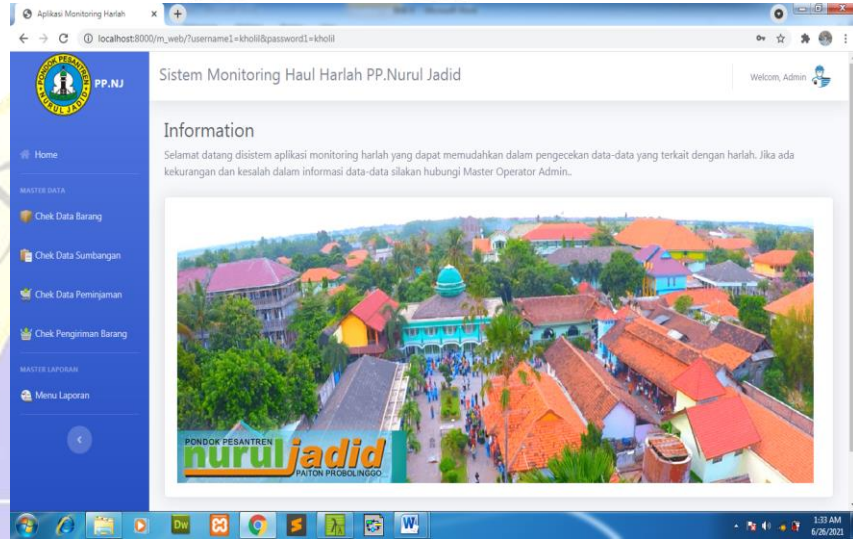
Aplikasi Monitoring Harlah

localhost:8000/m_web/?username1=kholil&password1=kholil

PP.NJ

Sistem Monitoring Haul Harlah PP.Nurul Jadid

Welcom, Admin

Home

MASTER DATA

Chek Data Barang

Chek Data Sumbangan

Chek Data Peminjaman

Chek Pengiriman Barang

MASTER LAPORAN

Menu Laporan

Information

Selamat datang disistem aplikasi monitoring harlah yang dapat memudahkan dalam pengecekan data-data yang terkait dengan harlah. Jika ada kekurangan dan kesalah dalam informasi data-data silakan hubungi Master Operator Admin..

PONDOK PESANTREN
nurul jadid
PAITON PROBOLINGGO

1:33 AM
6/26/2021